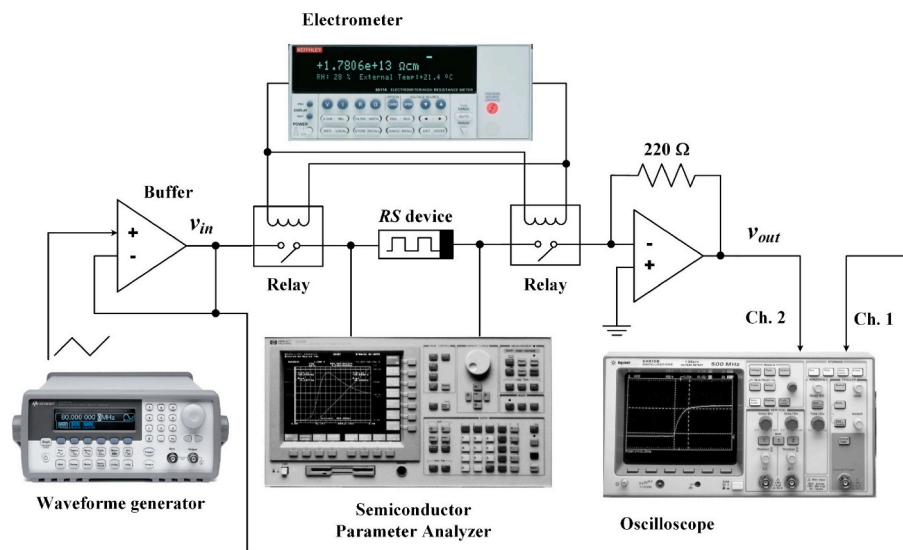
Electrometer

KEITHLEY

+1.7806e+13 Ωcm

RH: 28 % External Temp:+21.4 °C

220 Ω

Buffer

$v_{in}$

+

-

$RS$ device

-

+

$v_{out}$

Relay

Relay

Ch. 2

Ch. 1

80.000 000 MHz

500 MHz

Waveforme generator

Semiconductor Parameter Analyzer

Oscilloscope